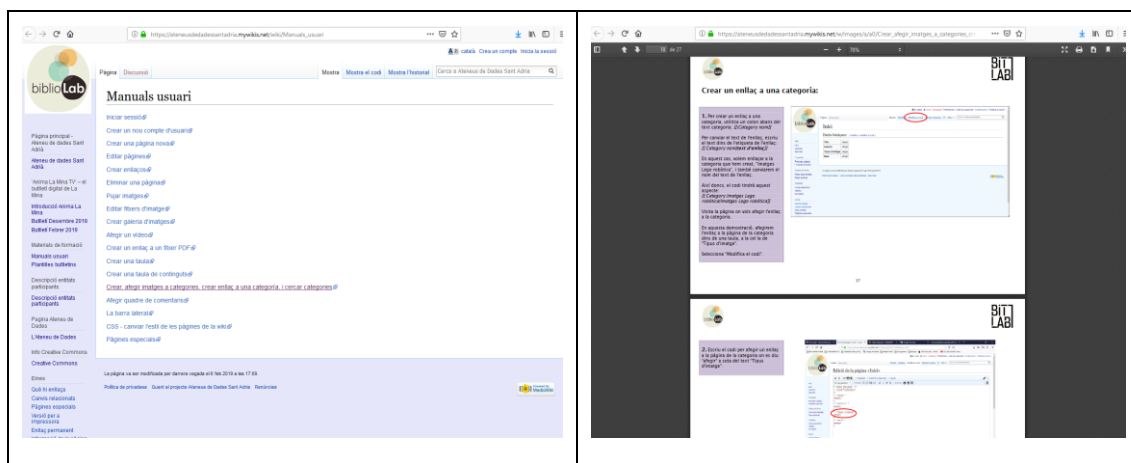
https://ateneudedadessantadria.mywikis.net/wiki/Manuals_usuari

català Crea un compte Inicia la sessió

biblioLab

Pàgina Discussió

Mostra Mostra el codi Mostra l'historial Cerca a Ateneu de Dades Sant Adrià

Manuals usuari

Iniciar sessió
Crear un nou compte d'usuari
Crear una pàgina nova
Editar pàgines
Crear enllaços
Eliminar una pàgina
Pujar imatges
Editar fitxers d'imatge
Crear galeria d'imatges
Afegir un vídeo
Crear un enllaç a un fitxer PDF
Crear una taula
Crear una taula de continguts
Crear, afegir imatges a categories, crear enllaç a una categoria, i cercar categories
Afegir quadre de comentaris
La barra lateral
CSS - canviar l'estil de les pàgines de la wiki
Pàgines especials

Pàgina principal - Ateneu de dades Sant Adrià
Ateneu de dades Sant Adrià
"Anima La Mina TV" -- el butlletí digital de La Mina
Introducció Anima La Mina
Butlletí Desembre 2018
Butlletí Febrer 2019
Materials de formació
Manuals usuari
Plantilles butlletins
Descripció entitats participants
Descripció entitats participants
Pàgina Ateneu de Dades
L'Ateneu de Dades
Info Creative Commons
Creative Commons
Eines
Què hi enllaça
Canvis relacionats
Pàgines especials
Versió per a impressora
Enllaç permanent

La pàgina va ser modificada per darrera vegada el 6 feb 2019 a les 17:09.

Política de privadesa Quant al projecte Ateneu de Dades Sant Adrià Renúncies

Powered by MediaWiki

https://ateneudedadessantadria.mywikis.net/w/images/a/a0/Crear_afegir_imatges_a_categories_cr...

18 de 27

BIT LAB

Crear un enllaç a una categoria:

1. Per crear un enllaç a una categoria, utilitza un colon abans del text categoria. [[:Category:nom]]

Per canviar el text de l'enllaç, escriu el text dins de l'etiqueta de l'enllaç. [[:Category:nom|text d'enllaç]]

En aquest cas, volem enllaçar a la categoria que hem creat, "Imatges Lego robòtica", i també canviarem el nom del text de l'enllaç.

Així doncs, el codi tindrà aquest aspecte:
[[:Category:Imatges Lego robòtica|Imatges Lego robòtica]]

Visita la pàgina on vols afegir l'enllaç a la categoria.

En aquesta demostració, afegirem l'enllaç a la pàgina de la categoria dins de una taula, a la cel·la de "Tipus d'imatge".

Selecciona "Modifica el codi".

27

BIT LAB

2. Escriu el codi per afegir un enllaç a la pàgina de la categoria en els dos "afegir" a cada del text "Tipus d'imatge".